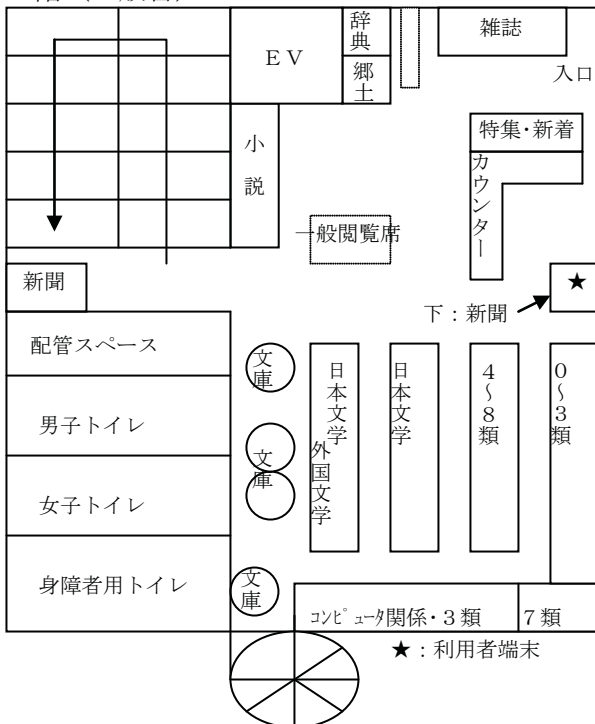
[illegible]

辞典

郷土

雑誌

EV

入口

小説

特集・新着

カウンター

一般閲覧席

新聞

★

下：新聞

配管スペース

文庫

日本文学

日本文学

4〜8類

0〜3類

男子トイレ

文庫

外国文学

女子トイレ

身障者用トイレ

文庫

ｺﾝﾋﾟｭｰﾀ関係・3類

7類

★：利用者端末